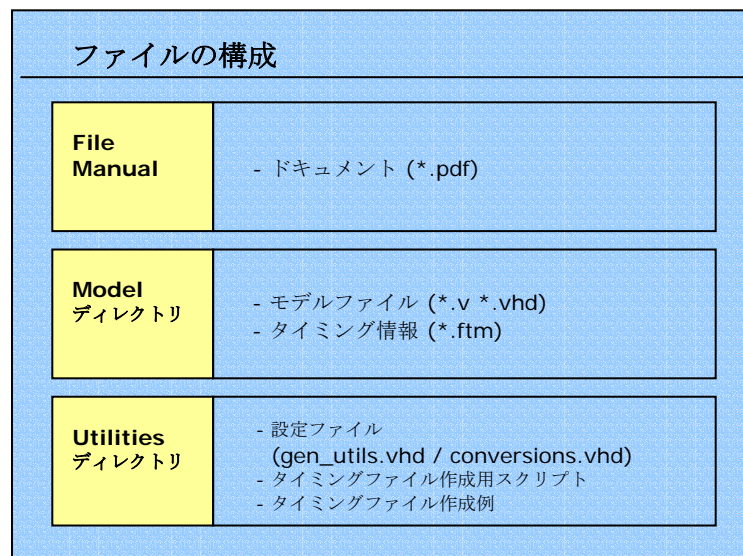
ファイルの構成

File
Manual

- ドキュメント (*.pdf)

Model
ディレクトリ

- モデルファイル (*.v *.vhd)
- タイミング情報 (*.ftm)

Utilities
ディレクトリ

- 設定ファイル
(gen_utils.vhd / conversions.vhd)
- タイミングファイル作成用スクリプト
- タイミングファイル作成例